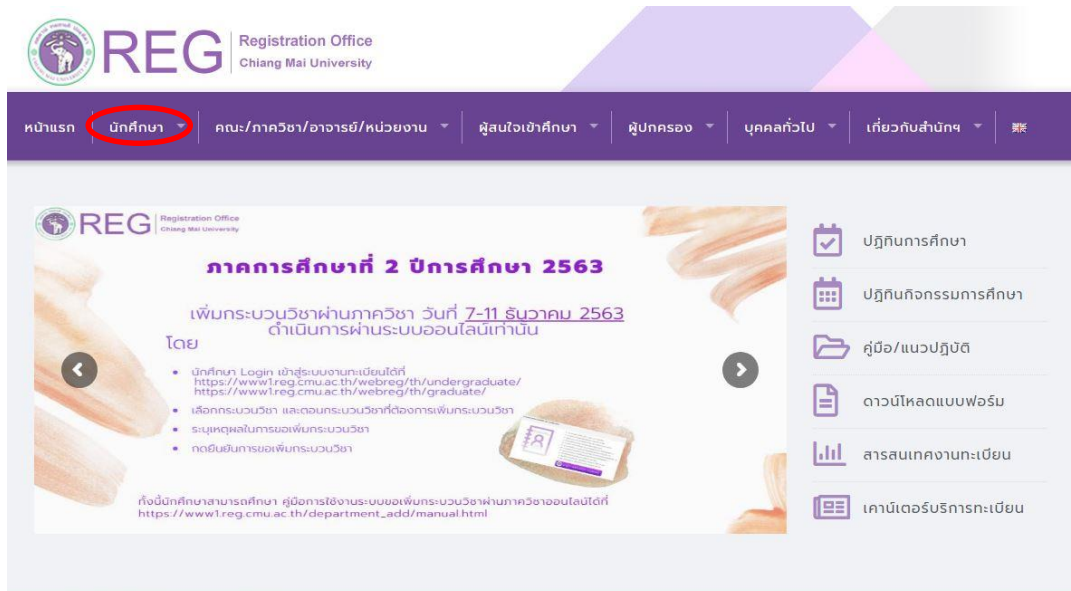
REG Registration Office Chiang Mai University

หน้าแรก | นักศึกษา | คณะ/ภาควิชา/อาจารย์/หน่วยงาน | ผู้สนใจเข้าศึกษา | ผู้ปกครอง | บุคคลทั่วไป | เกี่ยวกับสำนักฯ

REG Registration Office Chiang Mai University

ภาคการศึกษาที่ 2 ปีการศึกษา 2563

เพิ่มกระบวนวิชาผ่านภาควิชา วันที่ 7-11 ธันวาคม 2563
ดำเนินการผ่านระบบออนไลน์เท่านั้น

โดย

• นักศึกษา Login เข้าสู่ระบบงานทะเบียนได้ที่ https://www1.reg.cmu.ac.th/webreg/th/undergraduate/ https://www1.reg.cmu.ac.th/webreg/th/graduate/
• เลือกกระบวนวิชา และตอนกระบวนวิชาที่ต้องการเพิ่มกระบวนวิชา
• ระบุเหตุผลในการขอเพิ่มกระบวนวิชา
• กดยืนยันการขอเพิ่มกระบวนวิชา

ทั้งนี้นักศึกษาสามารถศึกษา คู่มือการใช้งานระบบขอเพิ่มกระบวนวิชาผ่านภาควิชาออนไลน์ได้ที่ https://www1.reg.cmu.ac.th/department_add/manual.html

ปฏิทินการศึกษา
ปฏิทินกิจกรรมการศึกษา
คู่มือ/แนวปฏิบัติ
ดาวน์โหลดแบบฟอร์ม
สารสนเทศงานทะเบียน
เคาน์เตอร์บริการทะเบียน